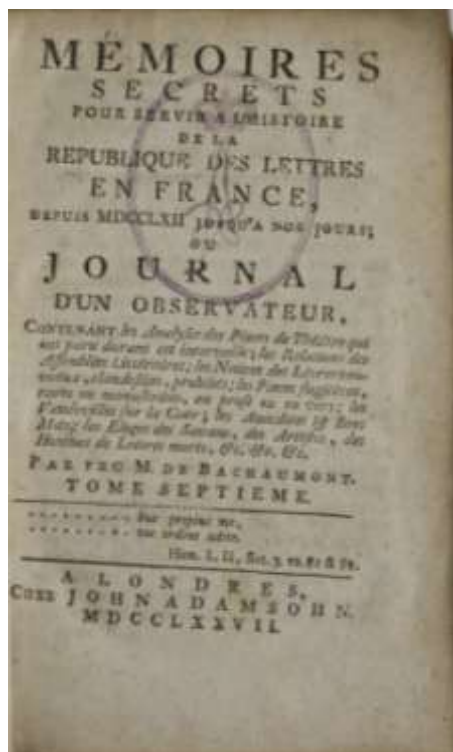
MÉMOIRES SECRETS POUR SERVIR A L'HISTOIRE DE LA REPUBLIQUE DES LETTRES EN FRANCE, DEPUIS MDCCLXII JUSQU'A NOS JOURS; OU JOURNAL D'UN OBSERVATEUR,

CONTENANT les Analyses des Pieces de Théâtre qui ont paru durant cet intervalle; les Relations des Assemblées Littéraires; les Notices des Livres nouveaux, clandestins, prohibés; les Pieces fugitives, rares ou manuscrites, en prose ou en vers; les Vaudevilles sur la Cour; les Anecdotes & Bons Mots; les Eloges des Savans, des Artistes, des Hommes de Lettres morts, &c. &c. &c.

PAR FEU M. DE BACHAUMONT.

TOME SEPTIEME.

. . . . . . . . . . Sibi propius ut,
. . . . . . . . . tua ordine adsto.

Hor. L. II, Sat. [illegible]

A LONDRES,
CHEZ JOHN ADAMSOHN.
MDCCLXXVII.